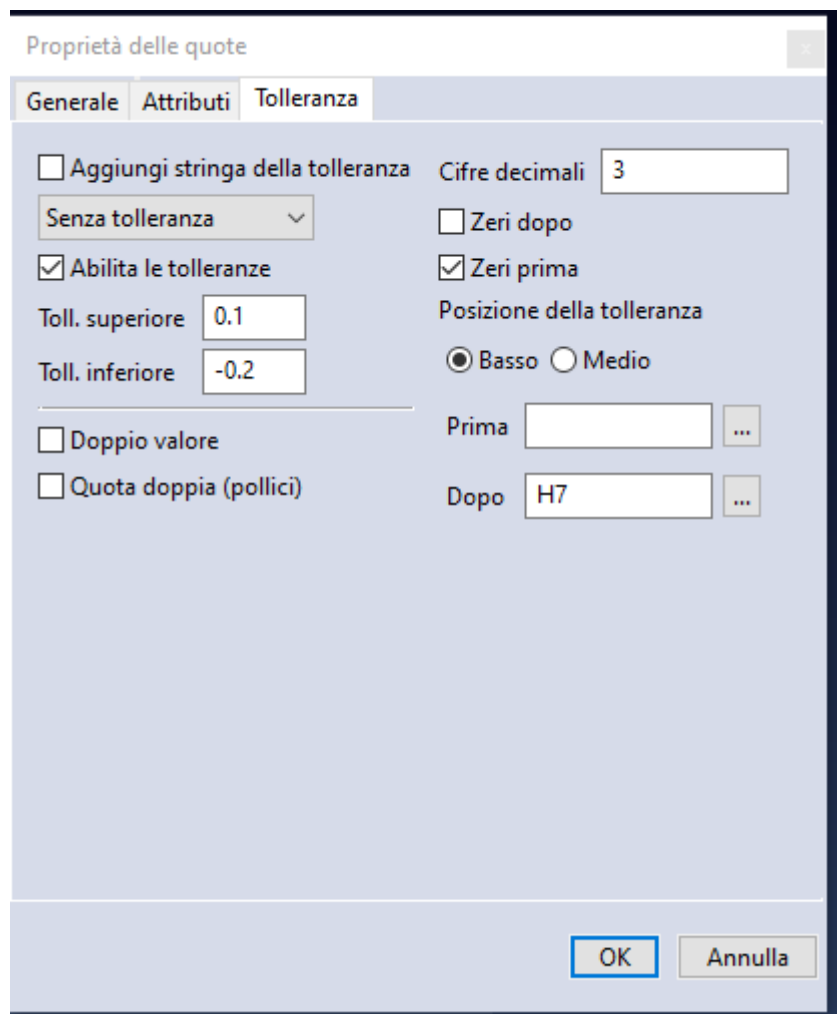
Proprietà delle quote

x

Generale Attributi Tolleranza

Aggiungi stringa della tolleranza

Senza tolleranza

Abilita le tolleranze

Toll. superiore 0.1

Toll. inferiore -0.2

Doppio valore

Quota doppia (pollici)

Cifre decimali 3

Zeri dopo

Zeri prima

Posizione della tolleranza

Basso Medio

Prima ...

Dopo H7 ...

OK Annulla